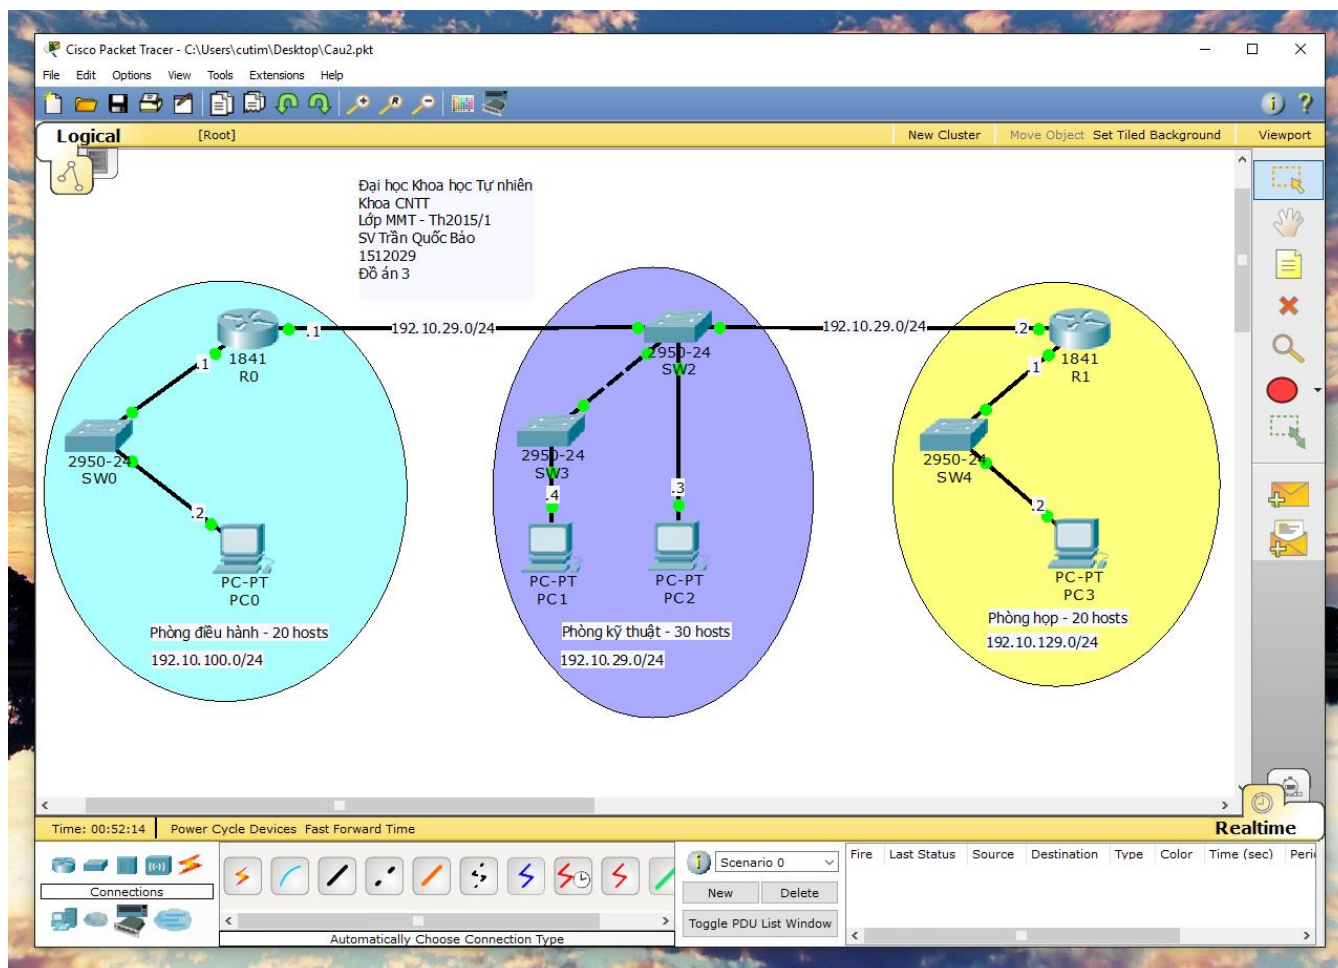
Cisco Packet Tracer - C:\Users\cutim\Desktop\Cau2.pkt

File Edit Options View Tools Extensions Help

Logical [Root] New Cluster Move Object Set Tiled Background Viewport

Đại học Khoa học Tự nhiên
Khoa CNTT
Lớp MMT - Th2015/1
SV Trần Quốc Bảo
1512029
Đồ án 3

.1 192.10.29.0/24 192.10.29.0/24 .2

.1 1841 R0

2950-24 SW2

1841 R1 .1

2950-24 SW0

2950-24 SW3

2950-24 SW4

.2

.4

.3

.2

PC-PT PC0

PC-PT PC1

PC-PT PC2

PC-PT PC3

Phòng điều hành - 20 hosts
192.10.100.0/24

Phòng kỹ thuật - 30 hosts
192.10.29.0/24

Phòng họp - 20 hosts
192.10.129.0/24

Time: 00:52:14 Power Cycle Devices Fast Forward Time

Realtime

Connections

Automatically Choose Connection Type

Scenario 0

New Delete

Toggle PDU List Window

| Fire | Last Status | Source | Destination | Type | Color | Time (sec) | Peri |
|---|---|---|---|---|---|---|---|